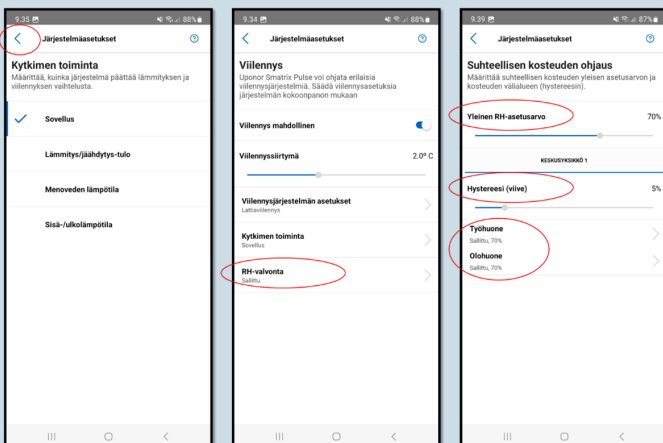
9.35 88%

Järjestelmäasetukset

Kytkimen toiminta

Määrittää, kuinka järjestelmä päättää lämmityksen ja viilennyksen vaihtelusta.

Sovellus

Lämmitys/jäähdytys-tulo

Menoveden lämpötila

Sisä-/ulkolämpötila

9.34 88%

Järjestelmäasetukset

Viilennys

Uponor Smatrix Pulse voi ohjata erilaisia viilennysjärjestelmiä. Säädä viilennysasetuksia järjestelmän kokoonpanon mukaan

Viilennys mahdollinen

Viilennyssiirtymä 2.0° C

Viilennysjärjestelmän asetukset
Lattiaviilennys

Kytkimen toiminta
Sovellus

RH-valvonta
Sallittu

9.39 87%

Järjestelmäasetukset

Suhteellisen kosteuden ohjaus

Määrittää suhteellisen kosteuden yleisen asetusarvon ja kosteuden välialueen (hystereesin).

Yleinen RH-asetusarvo 70%

KESKUSYKSIKKÖ 1

Hystereesi (viive) 5%

Työhuone
Sallittu, 70%

Olohuone
Sallittu, 70%